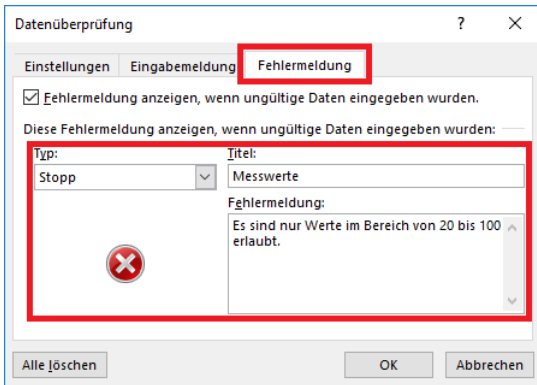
Datenüberprüfung

?

Einstellungen

Eingabemeldung

Fehlermeldung

Fehlermeldung anzeigen, wenn ungültige Daten eingegeben wurden.

Diese Fehlermeldung anzeigen, wenn ungültige Daten eingegeben wurden:

Typ:

Stopp

Titel:

Messwerte

Fehlermeldung:

Es sind nur Werte im Bereich von 20 bis 100 erlaubt.

Alle löschen

OK

Abbrechen